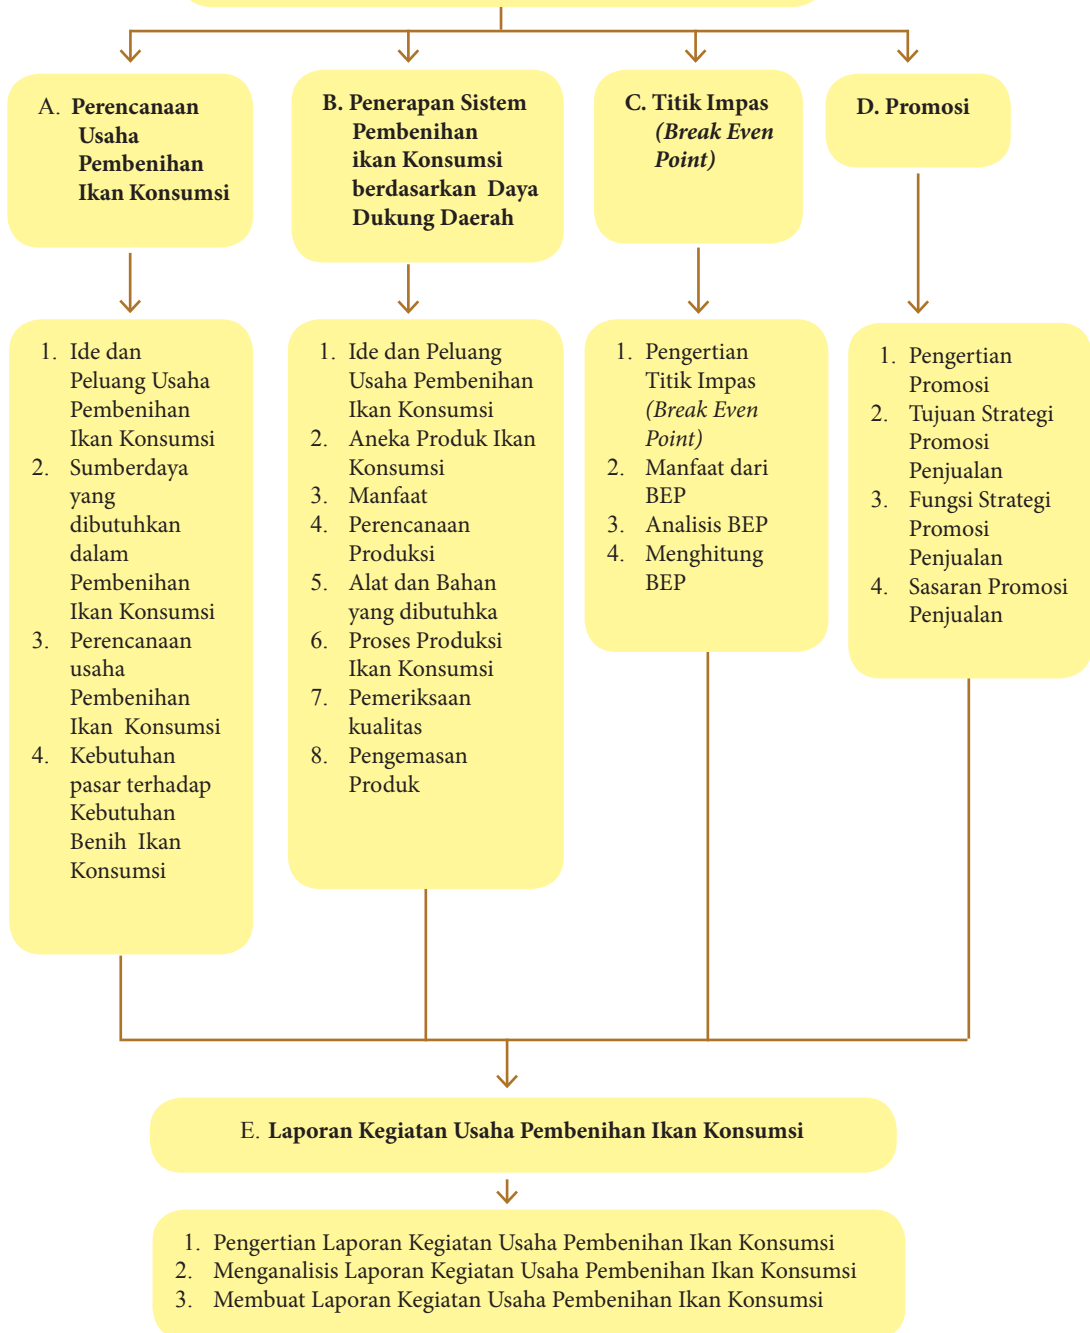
A. Perencanaan Usaha Pembenihan Ikan Konsumsi

1. Ide dan Peluang Usaha Pembenihan Ikan Konsumsi
2. Sumberdaya yang dibutuhkan dalam Pembenihan Ikan Konsumsi
3. Perencanaan usaha Pembenihan Ikan Konsumsi
4. Kebutuhan pasar terhadap Kebutuhan Benih Ikan Konsumsi

B. Penerapan Sistem Pembenihan ikan Konsumsi berdasarkan Daya Dukung Daerah

1. Ide dan Peluang Usaha Pembenihan Ikan Konsumsi
2. Aneka Produk Ikan Konsumsi
3. Manfaat
4. Perencanaan Produksi
5. Alat dan Bahan yang dibutuhka
6. Proses Produksi Ikan Konsumsi
7. Pemeriksaan kualitas
8. Pengemasan Produk

C. Titik Impas (Break Even Point)

1. Pengertian Titik Impas (Break Even Point)
2. Manfaat dari BEP
3. Analisis BEP
4. Menghitung BEP

D. Promosi

1. Pengertian Promosi
2. Tujuan Strategi Promosi Penjualan
3. Fungsi Strategi Promosi Penjualan
4. Sasaran Promosi Penjualan

E. Laporan Kegiatan Usaha Pembenihan Ikan Konsumsi

1. Pengertian Laporan Kegiatan Usaha Pembenihan Ikan Konsumsi
2. Menganalisis Laporan Kegiatan Usaha Pembenihan Ikan Konsumsi
3. Membuat Laporan Kegiatan Usaha Pembenihan Ikan Konsumsi